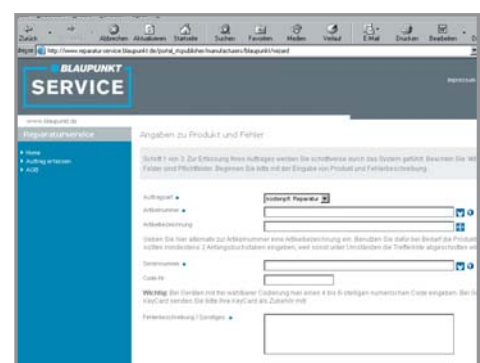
Zurück Abbrechen Aktualisieren Startseite Suchen Favoriten Medien Verlauf E-Mail Drucken Bearbeiten

Adresse http://www.reparatur-service.blaupunkt.de/portal_mypublisher/manufacturers/blaupunkt/wizard

BLAUPUNKT
SERVICE

Impressum

www.blaupunkt.de

Reparaturservice

Home
Auftrag erfassen
AGB

Angaben zu Produkt und Fehler

Schritt 1 von 3: Zur Erfassung Ihres Auftrages werden Sie schrittweise durch das System geführt. Beachten Sie: Mit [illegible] Felder sind Pflichtfelder. Beginnen Sie bitte mit der Eingabe von Produkt und Fehlerbeschreibung.

Auftragsart
kostenpfl. Reparatur
Artikelnummer
Artikelbezeichnung

Geben Sie hier alternativ zur Artikelnummer eine Artikelbezeichnung ein. Benutzen Sie dafür bei Beispiel die Produkt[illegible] sollten mindestens 2 Anfangsbuchstaben eingeben, weil sonst unter Umständen die Trefferliste abgeschnitten w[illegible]

Seriennummer
Code-Nr.

Wichtig: Bei Geräten mit frei wählbarer Codierung hat einen 4 bis 6 stelligen numerischen Code eingeben. Bei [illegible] KeyCard senden Sie bitte Ihre KeyCard als Zubehör mit.

Fehlerbeschreibung / Sonstiges